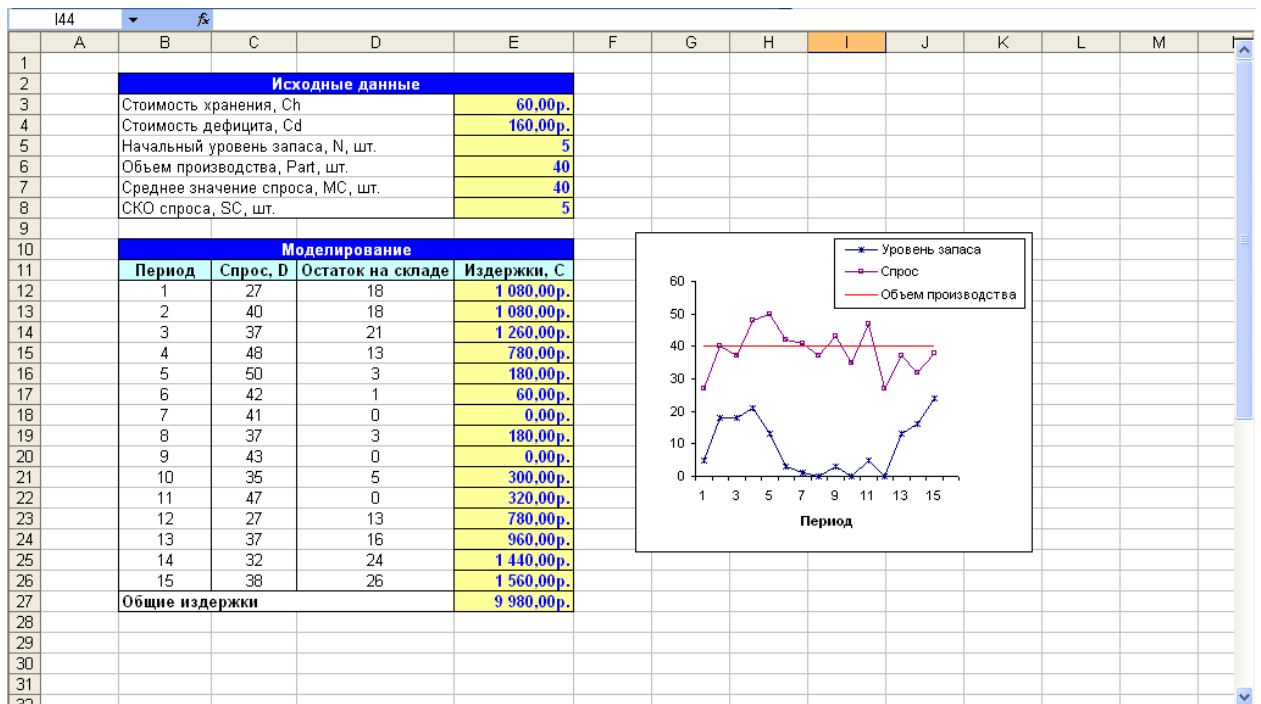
I44 fx

| | A | B | C | D | E | F | G | H | I | J | K | L | M |
|---|---|---|---|---|---|---|---|---|---|---|---|---|---|
| 1 | | | | | | | | | | | | | |
| 2 | | Исходные данные | | | | | | | | | | | |
| 3 | | Стоимость хранения, Ch | | | 60,00р. | | | | | | | | |
| 4 | | Стоимость дефицита, Cd | | | 160,00р. | | | | | | | | |
| 5 | | Начальный уровень запаса, N, шт. | | | 5 | | | | | | | | |
| 6 | | Объем производства, Part, шт. | | | 40 | | | | | | | | |
| 7 | | Среднее значение спроса, MC, шт. | | | 40 | | | | | | | | |
| 8 | | СКО спроса, SC, шт. | | | 5 | | | | | | | | |
| 9 | | | | | | | | | | | | | |
| 10 | | Моделирование | | | | | | | | | | | |
| 11 | | Период | Спрос, D | Остаток на складе | Издержки, C | | | | | | | | |
| 12 | | 1 | 27 | 18 | 1 080,00р. | | | | | | | | |
| 13 | | 2 | 40 | 18 | 1 080,00р. | | | | | | | | |
| 14 | | 3 | 37 | 21 | 1 260,00р. | | | | | | | | |
| 15 | | 4 | 48 | 13 | 780,00р. | | | | | | | | |
| 16 | | 5 | 50 | 3 | 180,00р. | | | | | | | | |
| 17 | | 6 | 42 | 1 | 60,00р. | | | | | | | | |
| 18 | | 7 | 41 | 0 | 0,00р. | | | | | | | | |
| 19 | | 8 | 37 | 3 | 180,00р. | | | | | | | | |
| 20 | | 9 | 43 | 0 | 0,00р. | | | | | | | | |
| 21 | | 10 | 35 | 5 | 300,00р. | | | | | | | | |
| 22 | | 11 | 47 | 0 | 320,00р. | | | | | | | | |
| 23 | | 12 | 27 | 13 | 780,00р. | | | | | | | | |
| 24 | | 13 | 37 | 16 | 960,00р. | | | | | | | | |
| 25 | | 14 | 32 | 24 | 1 440,00р. | | | | | | | | |
| 26 | | 15 | 38 | 26 | 1 560,00р. | | | | | | | | |
| 27 | | Общие издержки | | | 9 980,00р. | | | | | | | | |
| 28 | | | | | | | | | | | | | |
| 29 | | | | | | | | | | | | | |
| 30 | | | | | | | | | | | | | |
| 31 | | | | | | | | | | | | | |

Уровень запаса
Спрос
Объем производства
60
50
40
30
20
10
0
1 3 5 7 9 11 13 15
Период